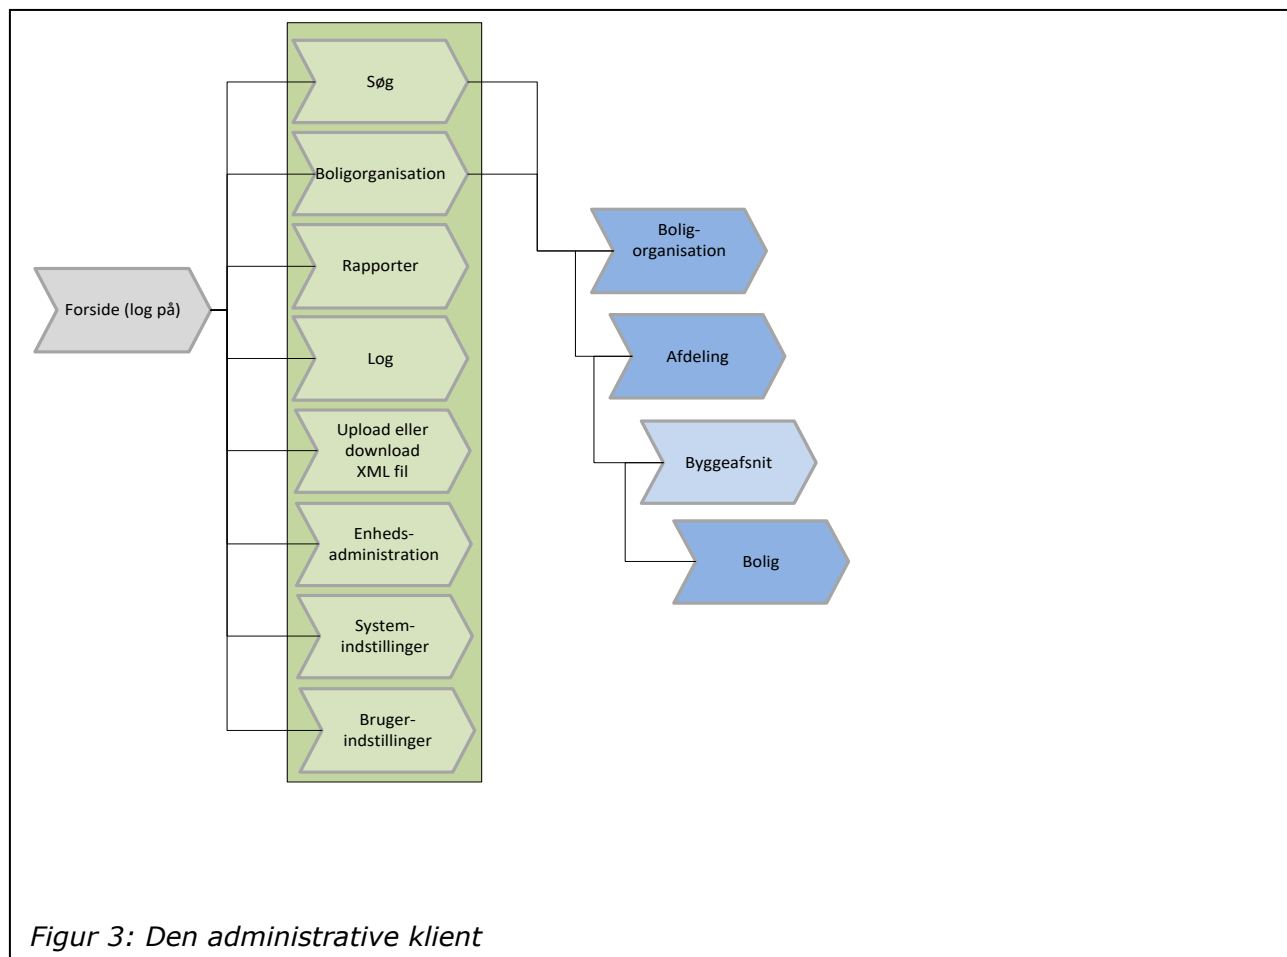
Forside (log på)

Søg

Boligorganisation

Rapporter

Log

Upload eller download XML fil

Enheds-administration

System-indstillinger

Bruger-indstillinger

Bolig-organisation

Afdeling

Byggeafsnit

Bolig

Figur 3: Den administrative klient